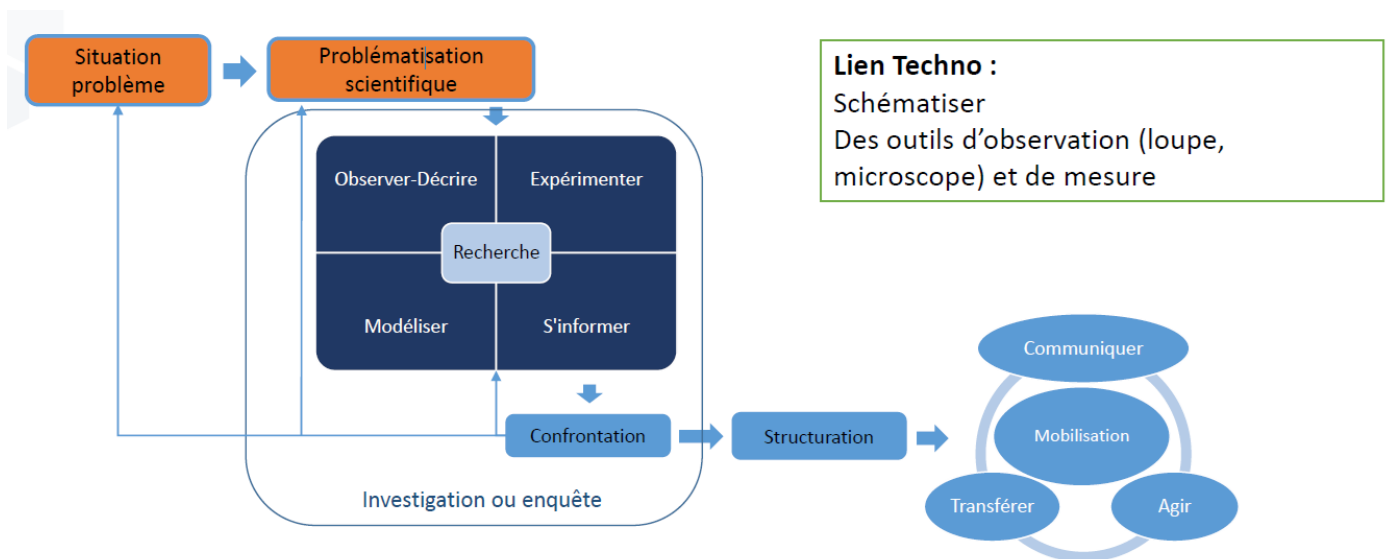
Situation problème

Problématisation scientifique

Lien Techno :
Schématiser
Des outils d'observation (loupe, microscope) et de mesure

Observer-Décrire

Expérimenter

Recherche

Modéliser

S'informer

Confrontation

Structuration

Investigation ou enquête

Communiquer

Mobilisation

Transférer

Agir